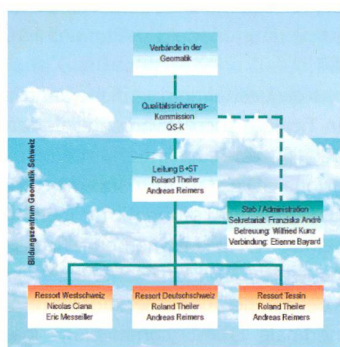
Verbände in der Geomatik

Qualitätssicherungs-Kommission QS-K

Leitung B+ST
Roland Theiler
Andreas Reimers

Stab / Administration
Sekretariat: Franziska André
Betreuung: Wilfried Kunz
Verbindung: Etienne Bayard

Bildungszentrum Geomatik Schweiz

Ressort Westschweiz
Nicolas Ciana
Eric Messeiller

Ressort Deutschschweiz
Roland Theiler
Andreas Reimers

Ressort Tessin
Roland Theiler
Andreas Reimers